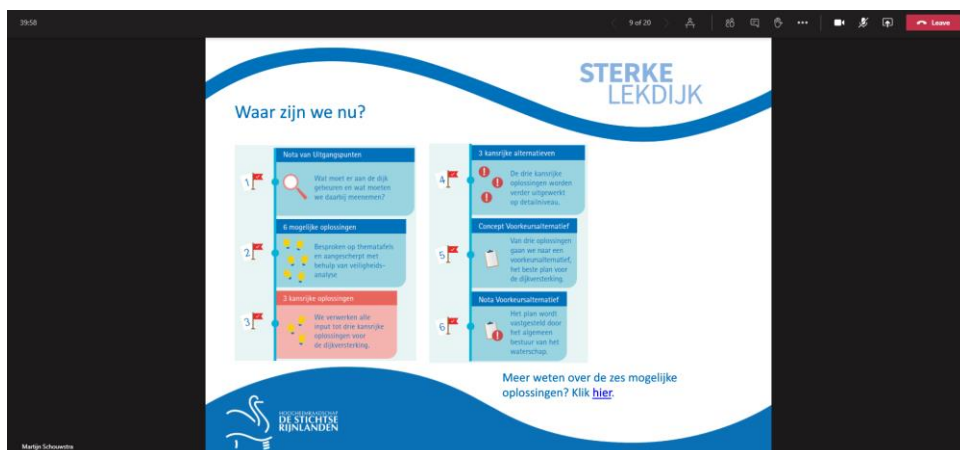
39:58

9 of 20

Leave

STERKE LEKDIJK

Waar zijn we nu?

1

Nota van Uitgangspunten

Wat moet er aan de dijk gebeuren en wat moeten we daarbij meenemen?

2

6 mogelijke oplossingen

Besproken op thematafels en aangescherpt met behulp van veiligheidsanalyse.

3

3 kansrijke oplossingen

We verwerken alle input tot drie kansrijke oplossingen voor de dijkversterking.

4

3 kansrijke alternatieven

De drie kansrijke oplossingen worden verder uitgewerkt op detailniveau.

5

Concept Voorkeursalternatief

Van drie oplossingen gaan we naar een voorkeursalternatief, het beste plan voor de dijkversterking.

6

Nota Voorkeursalternatief

Het plan wordt vastgesteld door het algemeen bestuur van het waterschap.

Meer weten over de zes mogelijke oplossingen? Klik hier.

HOOGHEEMRAADSCHAP DE STICHTSE RIJNLANDEN

Martijn Schouwstra